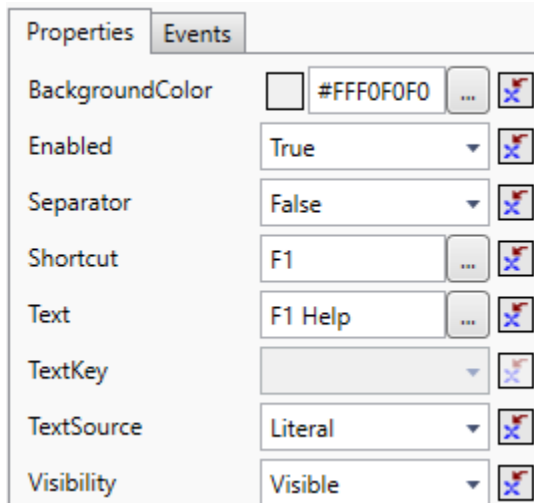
Properties | Events

| | |
|---|---|
| BackgroundColor | #FFF0F0F0 ... |
| Enabled | True |
| Separator | False |
| Shortcut | F1 ... |
| Text | F1 Help ... |
| TextKey | |
| TextSource | Literal |
| Visibility | Visible |